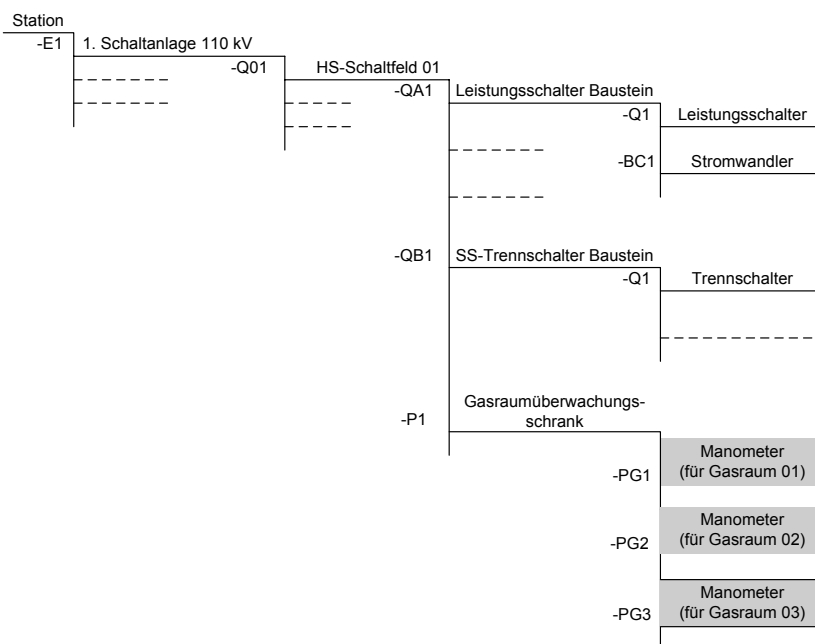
Station
-E1
1. Schaltanlage 110 kV
-Q01
HS-Schaltfeld 01
-QA1
Leistungsschalter Baustein
-Q1
Leistungsschalter
-BC1
Stromwandler
-QB1
SS-Trennschalter Baustein
-Q1
Trennschalter
-P1
Gasraumüberwachungsschrank
-PG1
Manometer (für Gasraum 01)
-PG2
Manometer (für Gasraum 02)
-PG3
Manometer (für Gasraum 03)